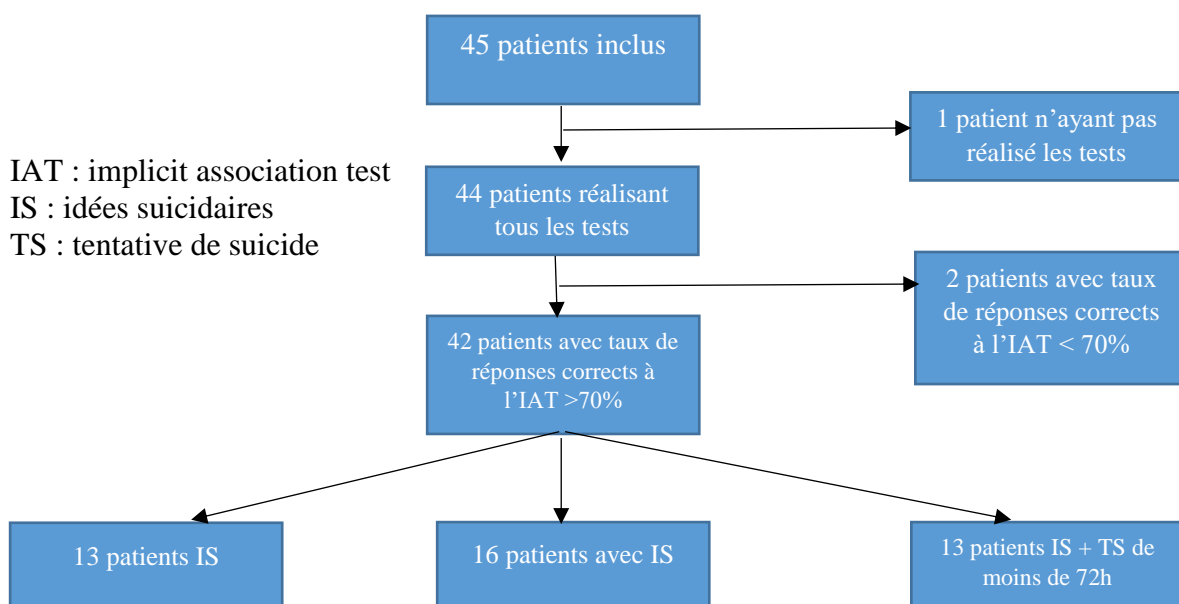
45 patients inclus

1 patient n'ayant pas réalisé les tests

IAT : implicit association test
IS : idées suicidaires
TS : tentative de suicide

44 patients réalisant tous les tests

2 patients avec taux de réponses corrects à l'IAT < 70%

42 patients avec taux de réponses corrects à l'IAT >70%

13 patients IS

16 patients avec IS

13 patients IS + TS de moins de 72h